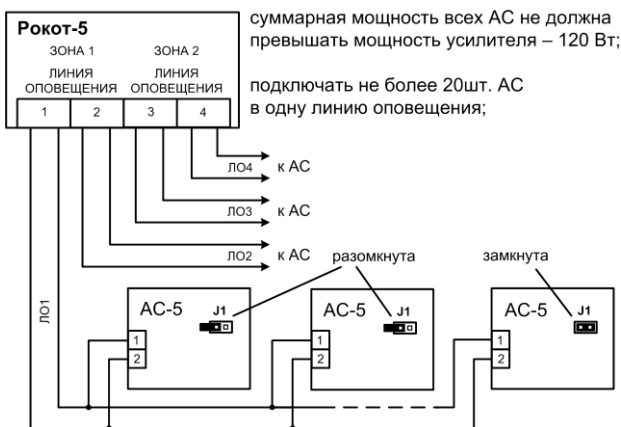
Рокот-5

ЗОНА 1 ЛИНИЯ ОПОВЕЩЕНИЯ

ЗОНА 2 ЛИНИЯ ОПОВЕЩЕНИЯ

1 2 3 4

суммарная мощность всех АС не должна превышать мощность усилителя – 120 Вт;

подключать не более 20шт. АС в одну линию оповещения;

ЛО4 к АС

ЛО3 к АС

ЛО2 к АС

ЛО1

разомкнута

замкнута

АС-5 J1 1 2

АС-5 J1 1 2

АС-5 J1 1 2